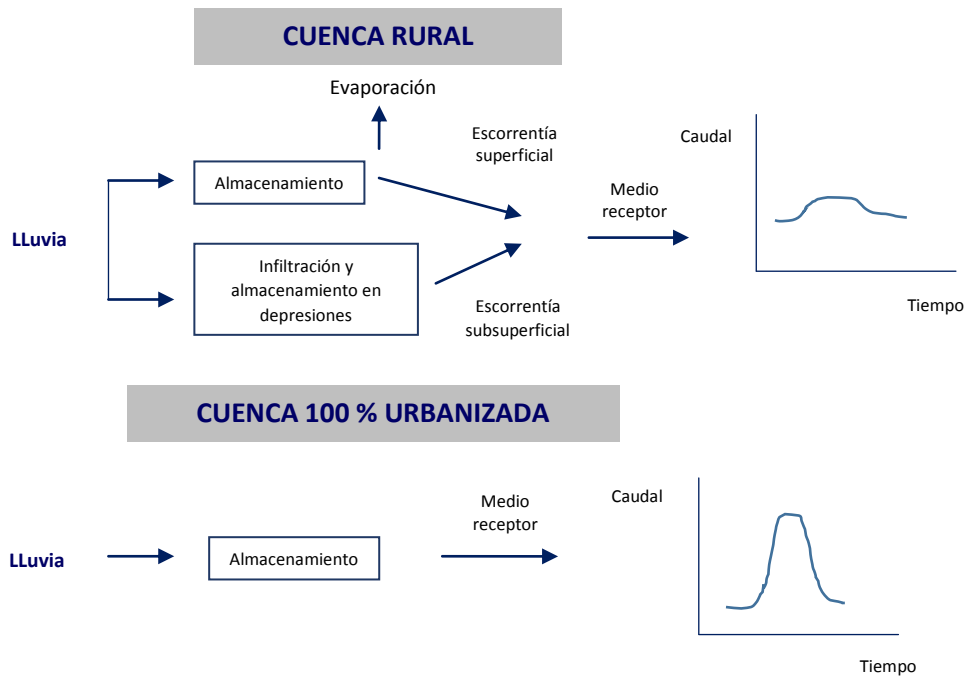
CUENCA RURAL

Evaporación

Escorrentía superficial

Caudal

LLuvia

Almacenamiento

Medio receptor

Infiltración y almacenamiento en depresiones

Escorrentía subsuperficial

Tiempo

CUENCA 100 % URBANIZADA

Caudal

Medio receptor

LLuvia

Almacenamiento

Tiempo